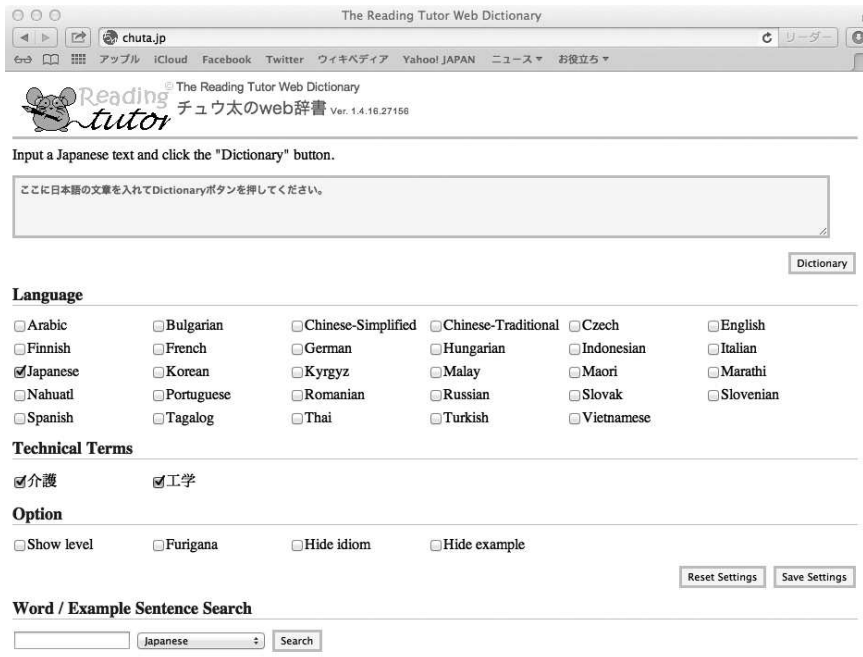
The Reading Tutor Web Dictionary

chuta.jp

リーダー

アップル iCloud Facebook Twitter ウィキペディア Yahoo! JAPAN ニュース▼ お役立ち▼

Reading tutor

© The Reading Tutor Web Dictionary

チュウ太のweb辞書 Ver. 1.4.16.27156

Input a Japanese text and click the "Dictionary" button.

ここに日本語の文章を入れてDictionaryボタンを押してください。

Dictionary

Language

| | | | | | |
|---|---|---|---|---|---|
| Arabic | Bulgarian | Chinese-Simplified | Chinese-Traditional | Czech | English |
| Finnish | French | German | Hungarian | Indonesian | Italian |
| Japanese | Korean | Kyrgyz | Malay | Maori | Marathi |
| Nahuatl | Portuguese | Romanian | Russian | Slovak | Slovenian |
| Spanish | Tagalog | Thai | Turkish | Vietnamese | |

Technical Terms

介護 工学

Option

Show level Furigana Hide idiom Hide example

Reset Settings Save Settings

Word / Example Sentence Search

Japanese Search